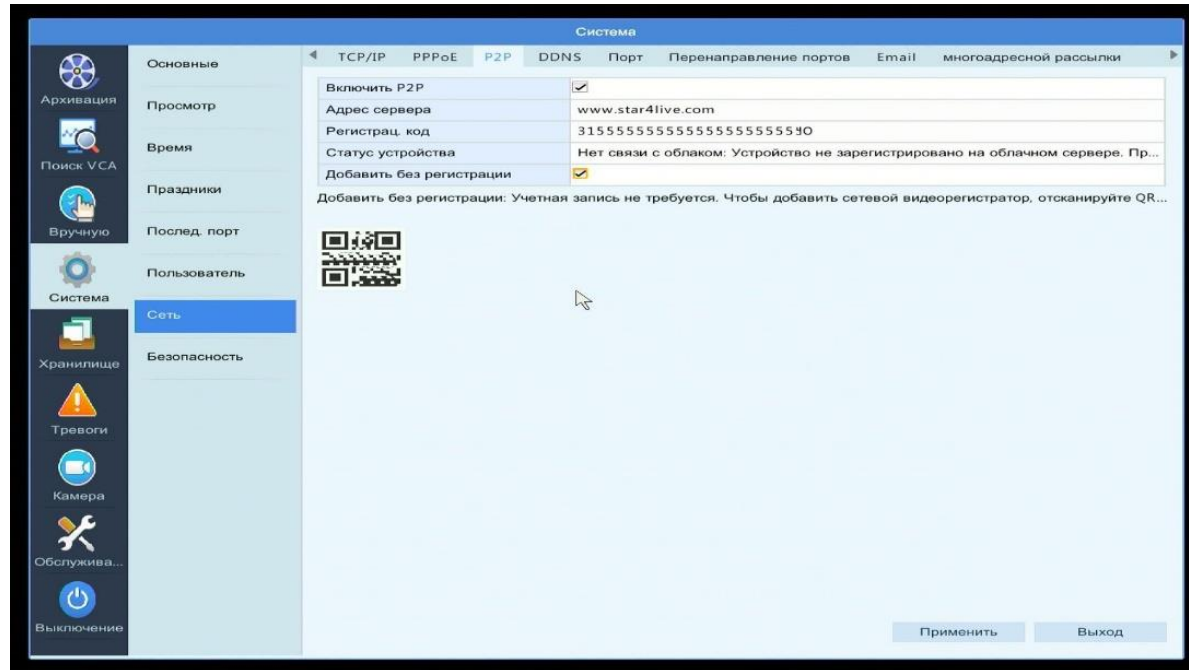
Система

Архивация
Поиск VCA
Вручную
Система
Хранилище
Тревоги
Камера
Обслужива...
Выключение

Основные
Просмотр
Время
Праздники
Послед. порт
Пользователь
Сеть
Безопасность

TCP/IP PPPoE P2P DDNS Порт Перенаправление портов Email многоадресной рассылки

| Включить P2P | ✓ |
|---|---|
| Адрес сервера | www.star4live.com |
| Регистрац. код | 315555555555555555555590 |
| Статус устройства | Нет связи с облаком: Устройство не зарегистрировано на облачном сервере. Пр... |
| Добавить без регистрации | ✓ |

Добавить без регистрации: Учетная запись не требуется. Чтобы добавить сетевой видеорегистратор, отсканируйте QR...

Применить Выход